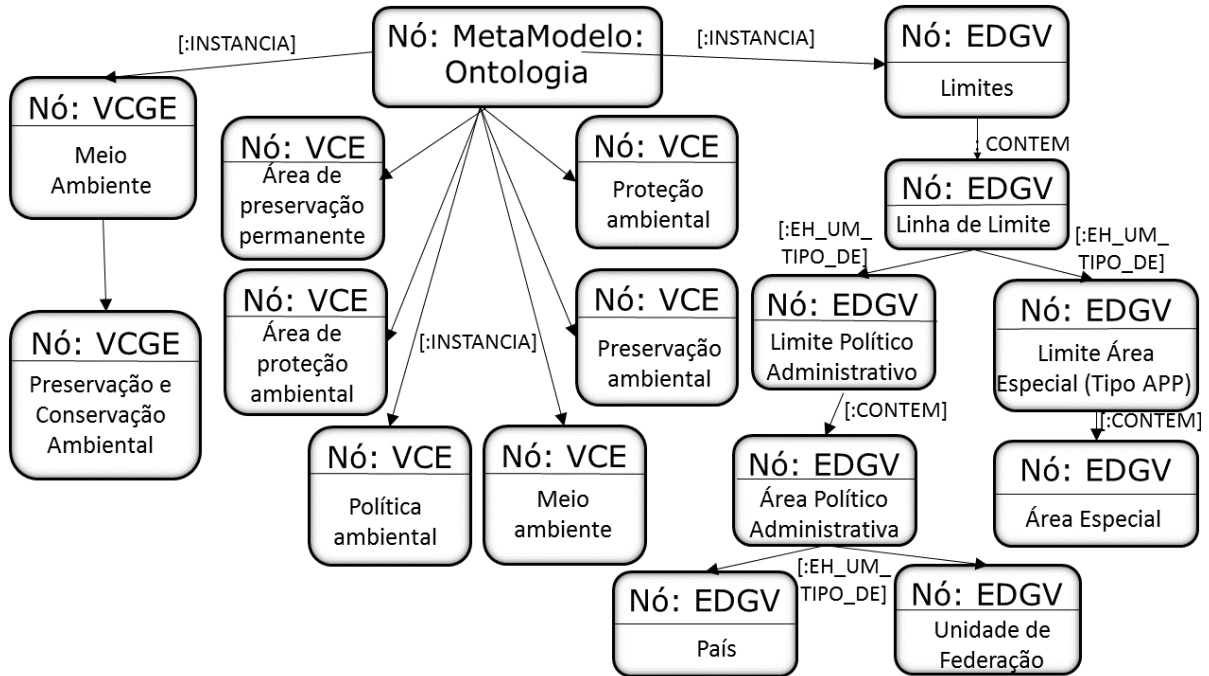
[:INSTANCIA]

Nó: MetaModelo: Ontologia

[:INSTANCIA]

Nó: EDGV
Limites

Nó: VCGE
Meio Ambiente

Nó: VCE
Área de preservação permanente

Nó: VCE
Proteção ambiental

CONTEM

Nó: EDGV
Linha de Limite

[:EH_UM_ TIPO_DE]

[:EH_UM_ TIPO_DE]

Nó: VCGE
Preservação e Conservação Ambiental

Nó: VCE
Área de proteção ambiental

[:INSTANCIA]

Nó: VCE
Preservação ambiental

Nó: EDGV
Limite Político Administrativo

Nó: EDGV
Limite Área Especial (Tipo APP)

[:CONTEM]

[:CONTEM]

Nó: VCE
Política ambiental

Nó: VCE
Meio ambiente

Nó: EDGV
Área Político Administrativa

Nó: EDGV
Área Especial

[:EH_UM_ TIPO_DE]

Nó: EDGV
País

Nó: EDGV
Unidade de Federação